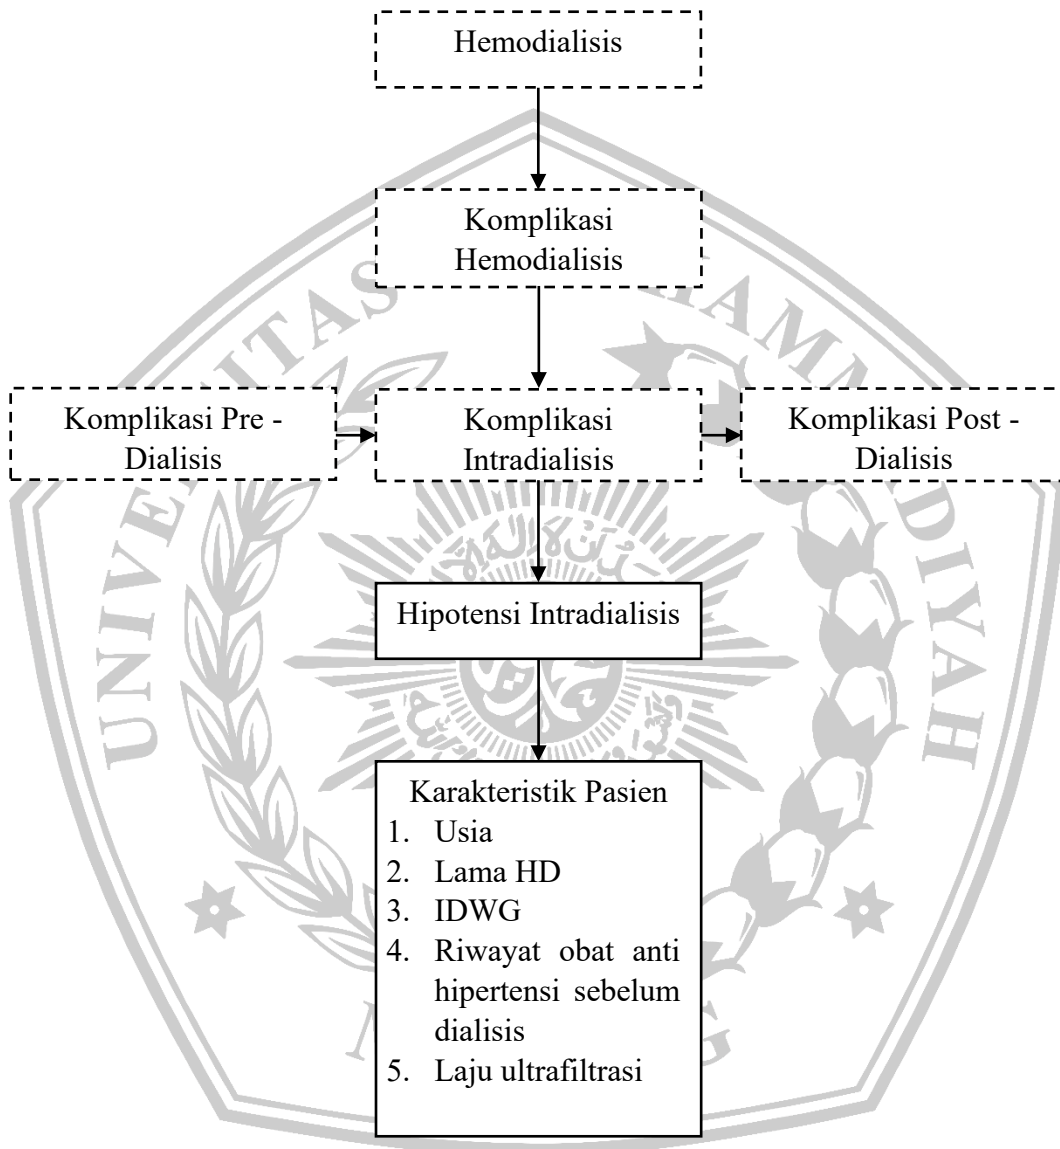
Hemodialisis

Komplikasi Hemodialisis

Komplikasi Pre - Dialisis

Komplikasi Intradialisis

Komplikasi Post - Dialisis

Hipotensi Intradialisis

Karakteristik Pasien
1. Usia
2. Lama HD
3. IDWG
4. Riwayat obat anti hipertensi sebelum dialisis
5. Laju ultrafiltrasi